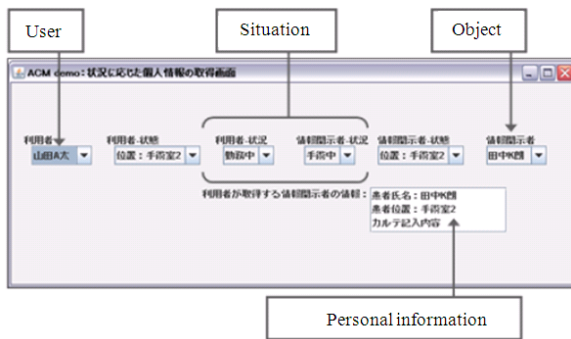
User

Situation

Object

ACM demo：状況に応じた個人情報の取得画面

利用者
山田A太

利用者-状態
位置：手術室2

利用者-状況
勤務中

情報開示者-状況
手術中

情報開示者-状態
位置：手術室2

情報開示者
田中K郎

利用者が取得する情報開示者の情報：
患者氏名：田中K郎
患者位置：手術室2
カルテ記入内容

Personal information